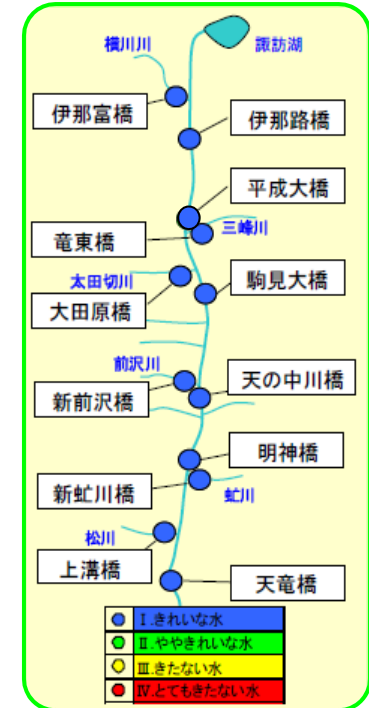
横川川
諏訪湖
伊那富橋
伊那路橋
平成大橋
三峰川
竜東橋
太田切川
駒見大橋
大田原橋
前沢川
天の中川橋
新前沢橋
明神橋
新虻川橋
虻川
松川
上溝橋
天竜橋

| | |
|---|---|
| | Ⅰ.きれいな水 |
| | Ⅱ.ややきれいな水 |
| | Ⅲ.きたない水 |
| | Ⅳ.とてもきたない水 |